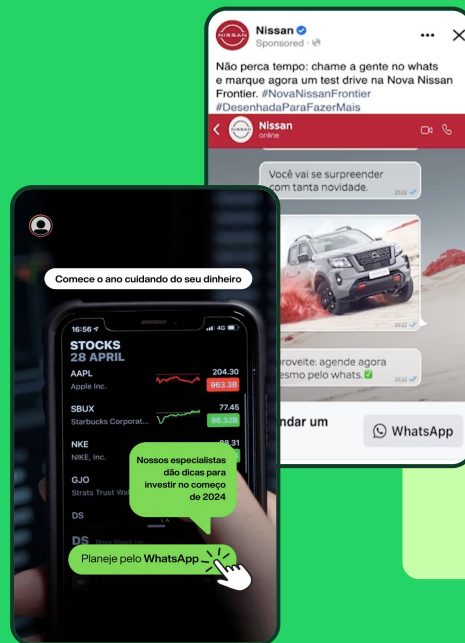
NISSAN

Nissan
Sponsored

Não perca tempo: chame a gente no whats e marque agora um test drive na Nova Nissan Frontier. #NovaNissanFrontier #DesenhadaParaFazerMais

Nissan
online

Você vai se surpreender com tanta novidade.
20:22

20:22

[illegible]roveite: agende agora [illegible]esmo pelo whats.✅
20:22

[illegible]ndar um

WhatsApp

Comece o ano cuidando do seu dinheiro

16:56

STOCKS
28 APRIL

AAPL
Apple Inc.
204.30
963.3B

SBUX
Starbucks Corporat...
77.45
96.32B

NKE
NIKE, Inc.
98.31

GJO
Strats Trust Wal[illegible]

DS

DS

Nossos especialistas dão dicas para investir no começo de 2024

Planeje pelo WhatsApp